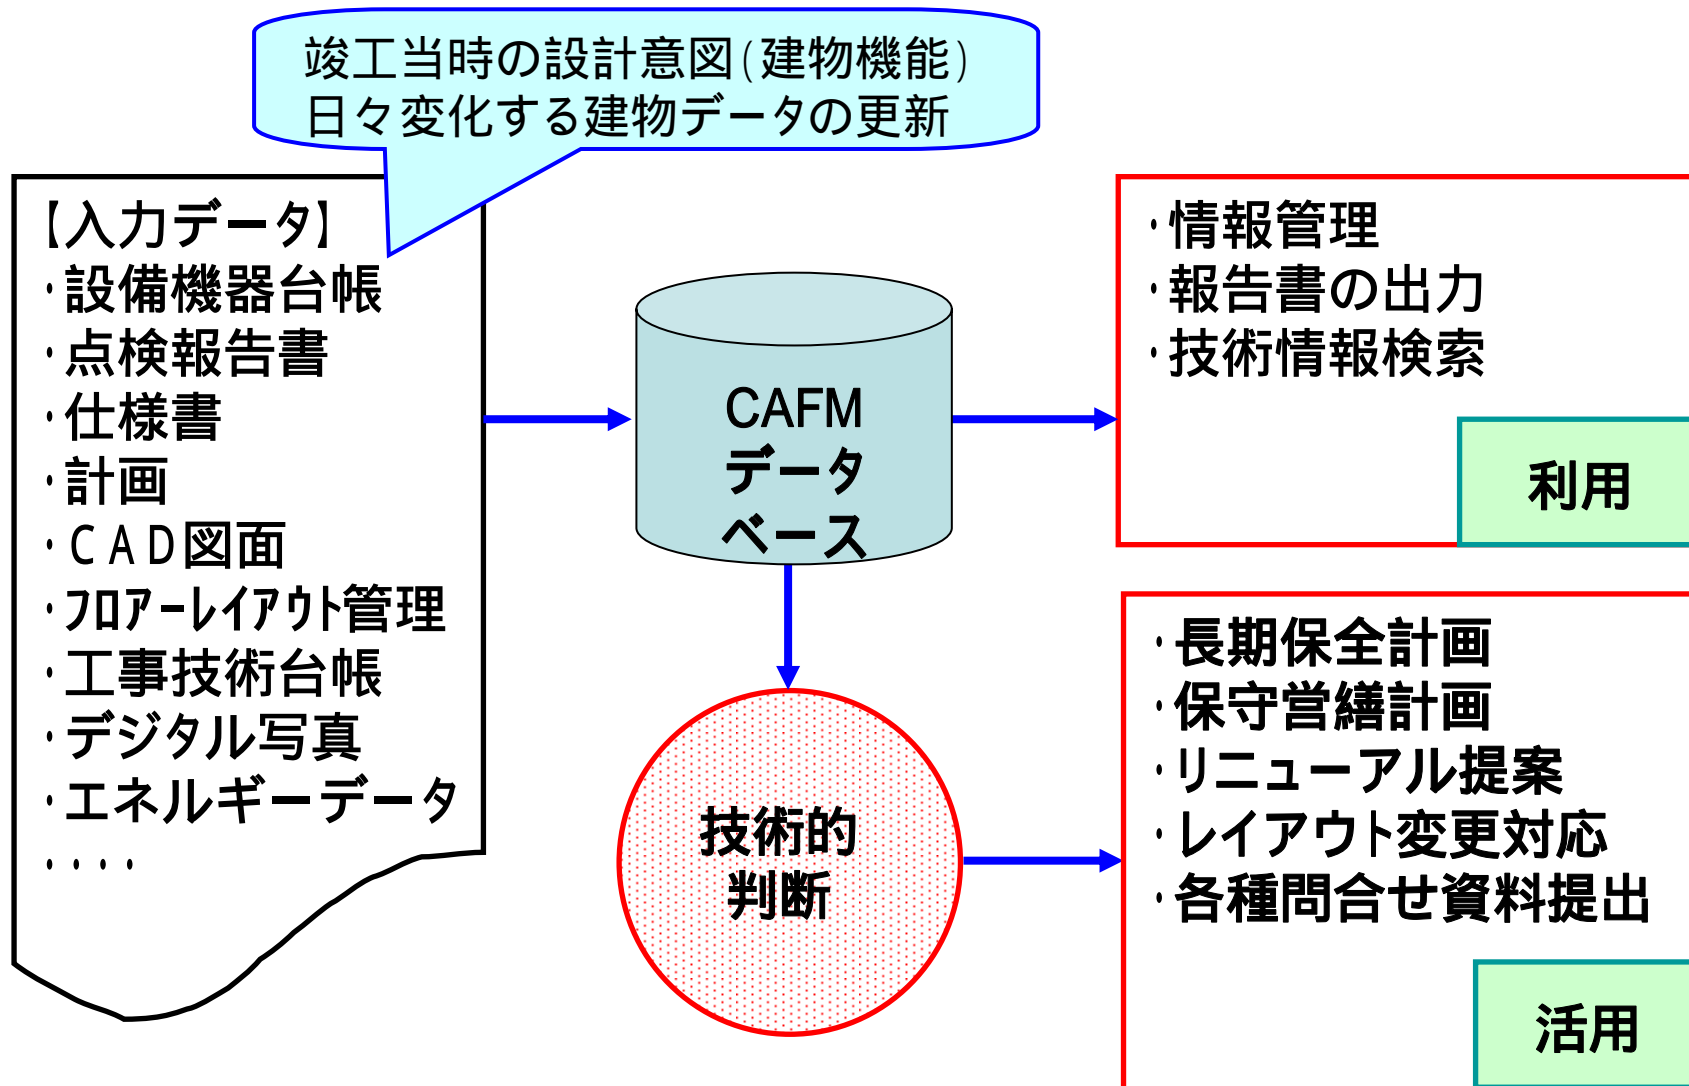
竣工当時の設計意図(建物機能)
日々変化する建物データの更新

【入力データ】
・設備機器台帳
・点検報告書
・仕様書
・計画
・CAD図面
・ﾌﾛｱｰﾚｲｱｳﾄ管理
・工事技術台帳
・デジタル写真
・エネルギーデータ
・・・・

CAFM
データ
ベース

・情報管理
・報告書の出力
・技術情報検索

利用

技術的
判断

・長期保全計画
・保守営繕計画
・リニューアル提案
・レイアウト変更対応
・各種問合せ資料提出

活用